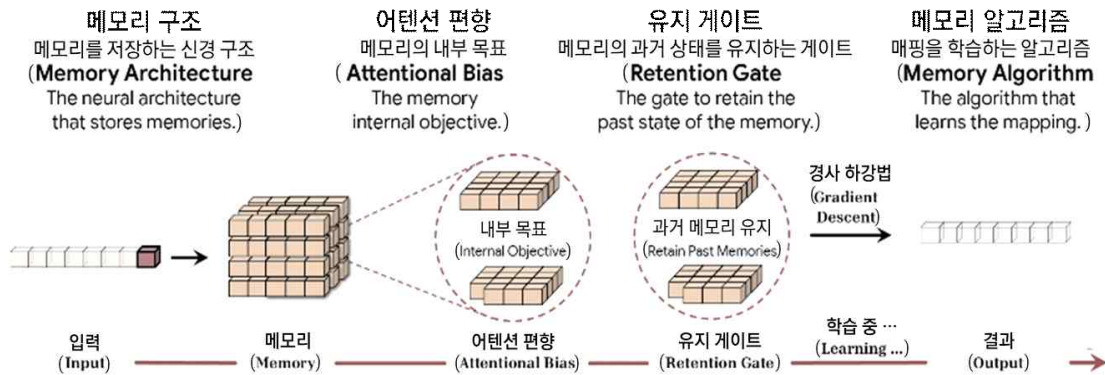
메모리 구조
메모리를 저장하는 신경 구조
(Memory Architecture
The neural architecture that stores memories.)

어텐션 편향
메모리의 내부 목표
( Attentional Bias
The memory internal objective.)

유지 게이트
메모리의 과거 상태를 유지하는 게이트
(Retention Gate
The gate to retain the past state of the memory.)

메모리 알고리즘
매핑을 학습하는 알고리즘
(Memory Algorithm
The algorithm that learns the mapping. )

내부 목표
(Internal Objective)

과거 메모리 유지
(Retain Past Memories)

경사 하강법
(Gradient Descent)

입력
(Input)

메모리
(Memory)

어텐션 편향
(Attentional Bias)

유지 게이트
(Retention Gate)

학습 중 ...
(Learning ...)

결과
(Output)